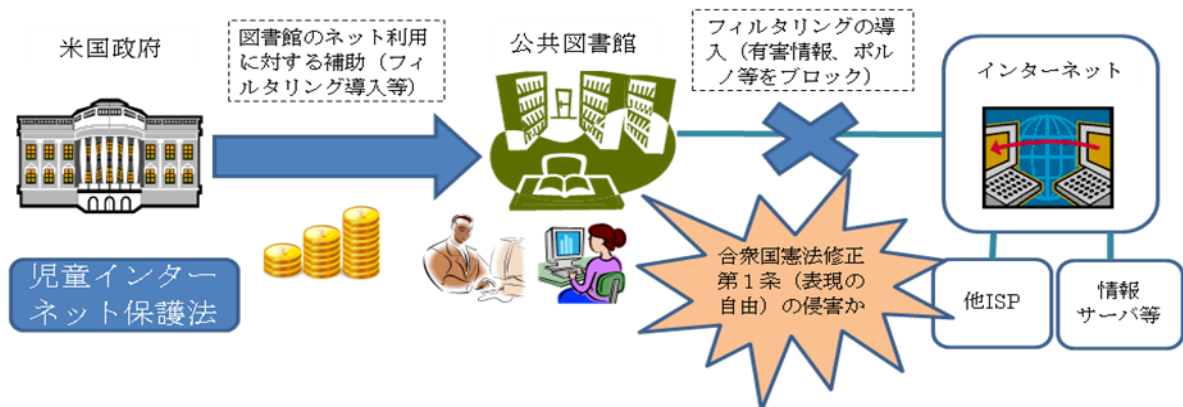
米国政府

図書館のネット利用に対する補助（フィルタリング導入等）

公共図書館

フィルタリングの導入（有害情報、ポルノ等をブロック）

インターネット

児童インターネット保護法

合衆国憲法修正第１条（表現の自由）の侵害か

他ISP

情報サーバ等